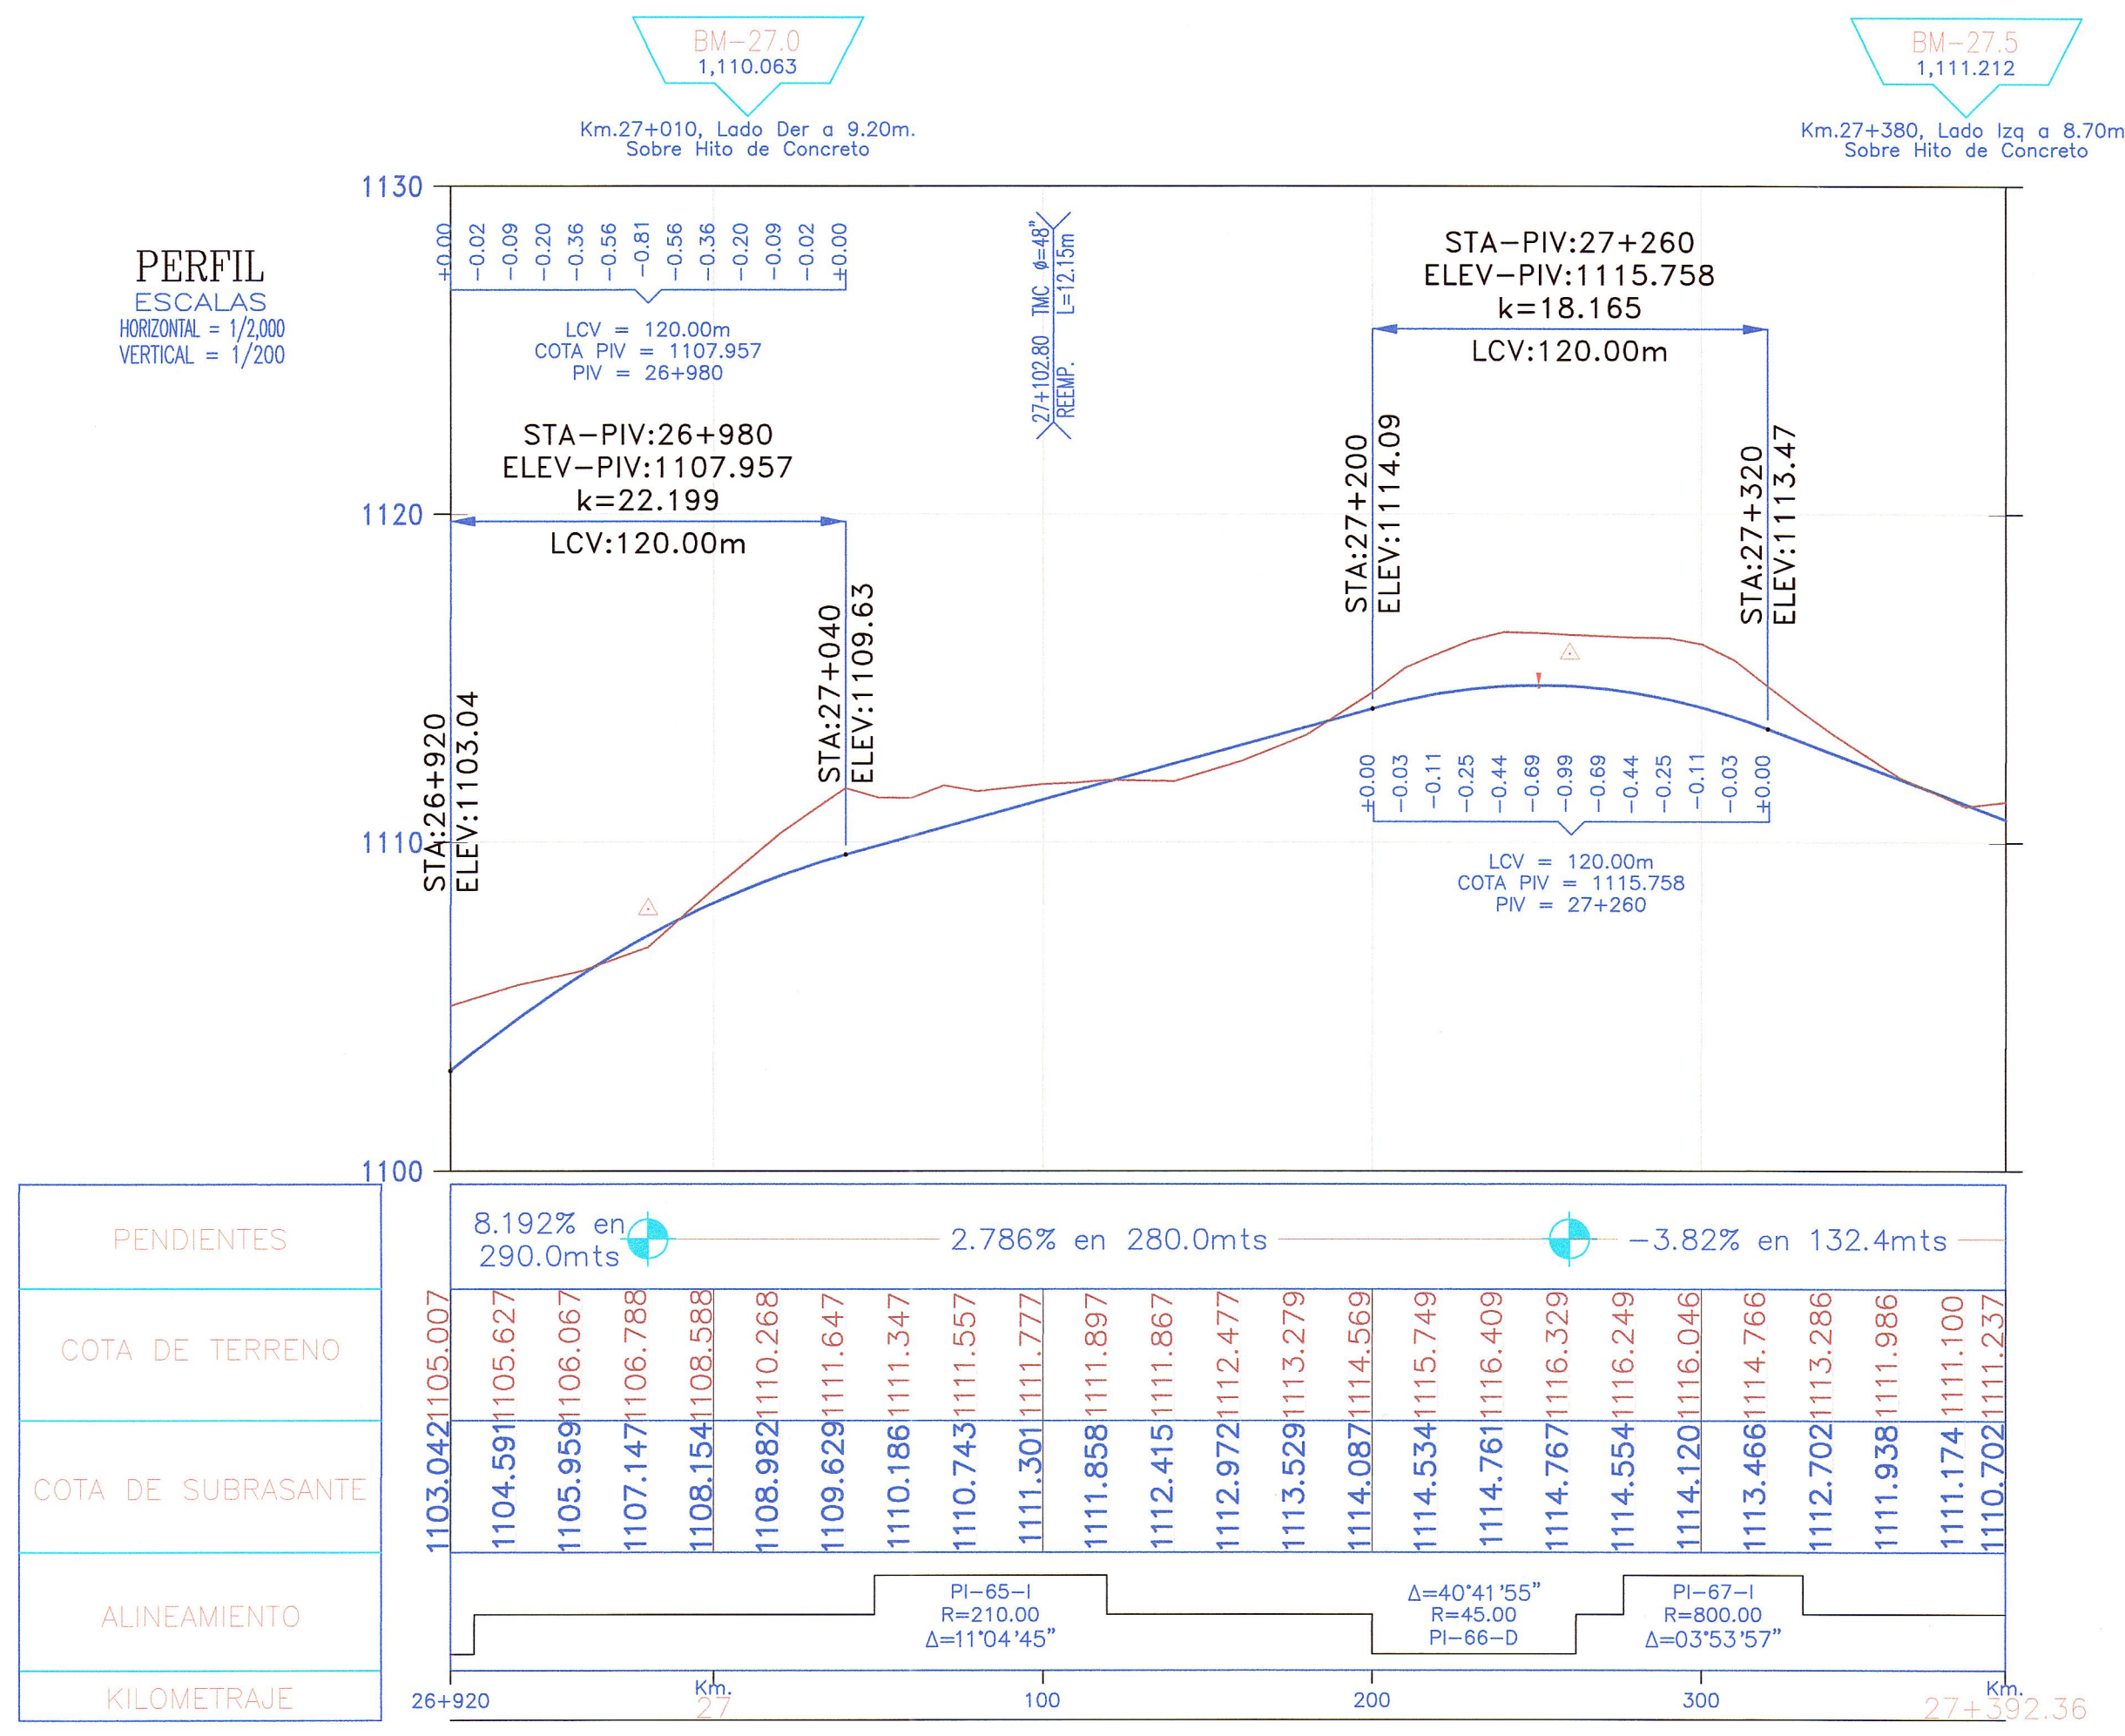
BM–27.0
1,110.063
Km.27+010, Lado Der a 9.20m.
Sobre Hito de Concreto

BM–27.5
1,111.212
Km.27+380, Lado Izq a 8.70m
Sobre Hito de Concreto

1130

PERFIL
ESCALAS
HORIZONTAL = 1/2,000
VERTICAL = 1/200

±0.00 –0.02 –0.09 –0.20 –0.36 –0.56 –0.81 –0.56 –0.36 –0.20 –0.09 –0.02 ±0.00

LCV = 120.00m
COTA PIV = 1107.957
PIV = 26+980

27+102.80 TMC ø=48"
REEMP. L=12.15m

STA–PIV:27+260
ELEV–PIV:1115.758
k=18.165
LCV:120.00m

STA–PIV:26+980
ELEV–PIV:1107.957
k=22.199
LCV:120.00m

1120

STA:27+200
ELEV:1114.09

STA:27+320
ELEV:1113.47

STA:27+040
ELEV:1109.63

STA:26+920
ELEV:1103.04

1110

±0.00 –0.03 –0.11 –0.25 –0.44 –0.69 –0.99 –0.69 –0.44 –0.25 –0.11 –0.03 ±0.00

LCV = 120.00m
COTA PIV = 1115.758
PIV = 27+260

1100

PENDIENTES
8.192% en 290.0mts
2.786% en 280.0mts
–3.82% en 132.4mts

COTA DE TERRENO
1105.007 1105.627 1106.067 1106.788 1108.588 1110.268 1111.647 1111.347 1111.557 1111.777 1111.897 1111.867 1112.477 1113.279 1114.569 1115.749 1116.409 1116.329 1116.249 1116.046 1114.766 1113.286 1111.986 1111.100 1111.237

COTA DE SUBRASANTE
1103.042 1104.591 1105.959 1107.147 1108.154 1108.982 1109.629 1110.186 1110.743 1111.301 1111.858 1112.415 1112.972 1113.529 1114.087 1114.534 1114.761 1114.767 1114.554 1114.120 1113.466 1112.702 1111.938 1111.174 1110.702

ALINEAMIENTO
PI–65–I
R=210.00
Δ=11°04'45"
Δ=40°41'55"
R=45.00
PI–66–D
PI–67–I
R=800.00
Δ=03°53'57"

KILOMETRAJE
26+920
Km.
27
100
200
300
Km.
27+392.36